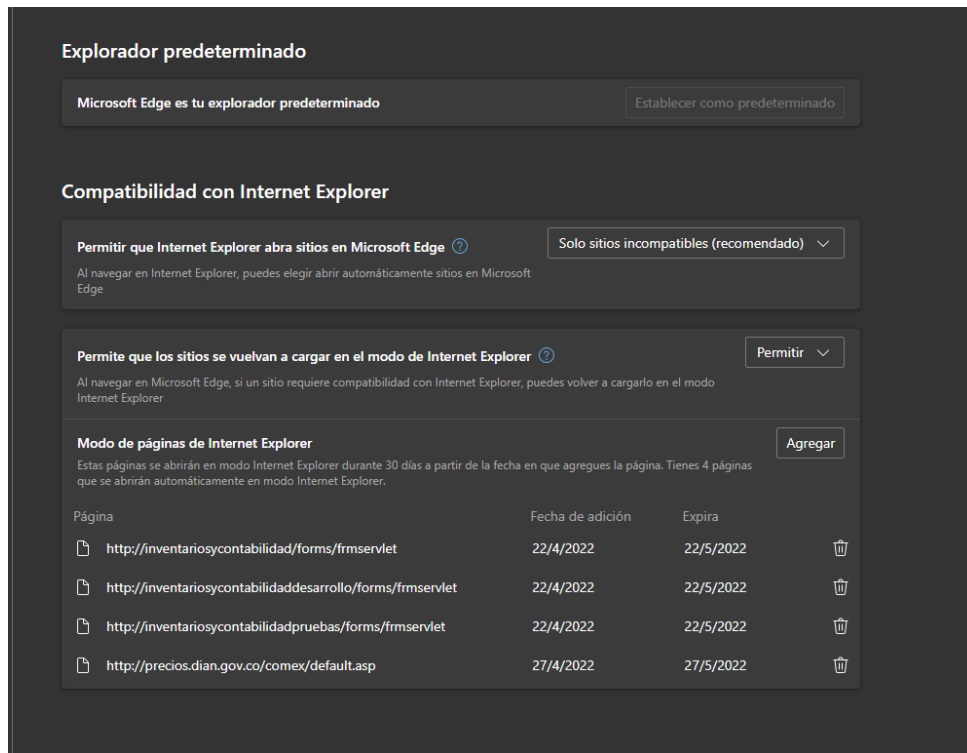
Explorador predeterminado

Microsoft Edge es tu explorador predeterminado

Establecer como predeterminado

Compatibilidad con Internet Explorer

Permitir que Internet Explorer abra sitios en Microsoft Edge

Al navegar en Internet Explorer, puedes elegir abrir automáticamente sitios en Microsoft Edge

Solo sitios incompatibles (recomendado)

Permite que los sitios se vuelvan a cargar en el modo de Internet Explorer

Al navegar en Microsoft Edge, si un sitio requiere compatibilidad con Internet Explorer, puedes volver a cargarlo en el modo Internet Explorer

Permitir

Modo de páginas de Internet Explorer

Estas páginas se abrirán en modo Internet Explorer durante 30 días a partir de la fecha en que agregues la página. Tienes 4 páginas que se abrirán automáticamente en modo Internet Explorer.

Agregar

| Página | Fecha de adición | Expira |
|---|---|---|
| http://inventariosycontabilidad/forms/frmservlet | 22/4/2022 | 22/5/2022 |
| http://inventariosycontabilidaddesarrollo/forms/frmservlet | 22/4/2022 | 22/5/2022 |
| http://inventariosycontabilidadpruebas/forms/frmservlet | 22/4/2022 | 22/5/2022 |
| http://precios.dian.gov.co/comex/default.asp | 27/4/2022 | 27/5/2022 |